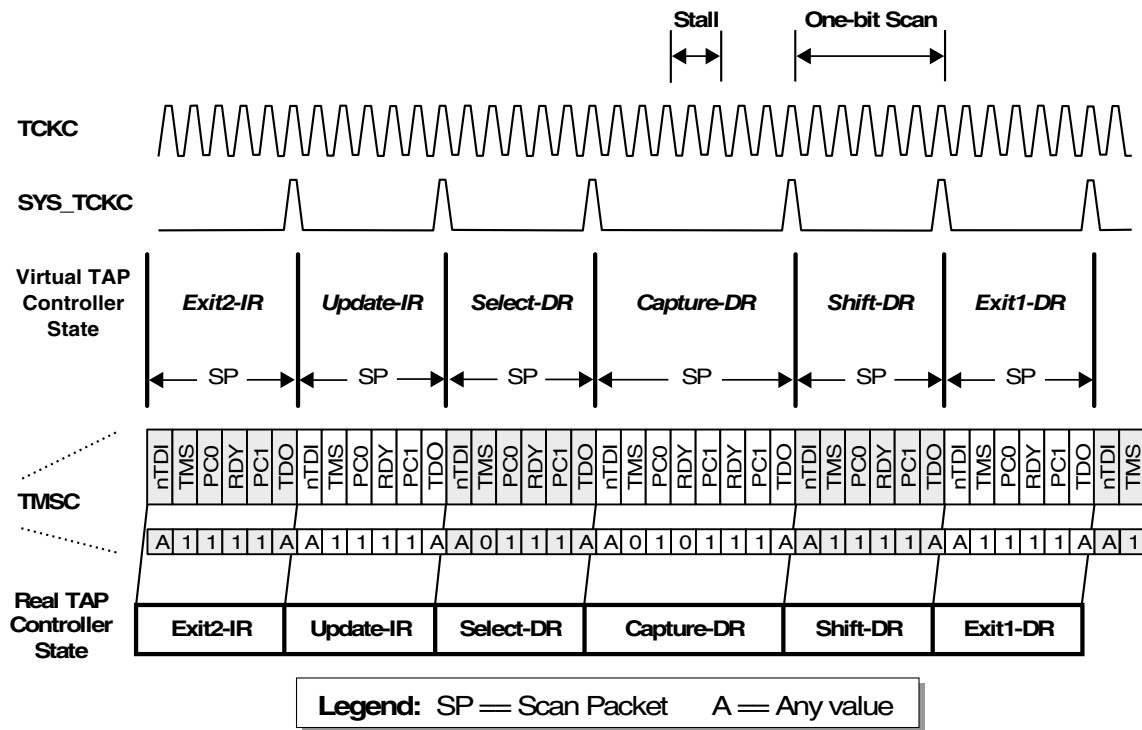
Stall

One-bit Scan

TCKC

SYS_TCKC

Virtual TAP Controller State

Exit2-IR

Update-IR

Select-DR

Capture-DR

Shift-DR

Exit1-DR

SP SP SP SP SP SP

TMSC

| nTDI | TMS | PC0 | RDY | PC1 | TDO | nTDI | TMS | PC0 | RDY | PC1 | TDO | nTDI | TMS | PC0 | RDY | PC1 | TDO | nTDI | TMS | PC0 | RDY | PC1 | RDY | PC1 | TDO | nTDI | TMS | PC0 | RDY | PC1 | TDO | nTDI | TMS | PC0 | RDY | PC1 | TDO | nTDI | TMS |
|---|---|---|---|---|---|---|---|---|---|---|---|---|---|---|---|---|---|---|---|---|---|---|---|---|---|---|---|---|---|---|---|---|---|---|---|---|---|---|---|
| A | 1 | 1 | 1 | 1 | A | A | 1 | 1 | 1 | 1 | A | A | 0 | 1 | 1 | 1 | A | A | 0 | 1 | 0 | 1 | 1 | 1 | A | A | 1 | 1 | 1 | 1 | A | A | 1 | 1 | 1 | 1 | A | A | 1 |

Real TAP Controller State

| Exit2-IR | Update-IR | Select-DR | Capture-DR | Shift-DR | Exit1-DR |
|---|---|---|---|---|---|

Legend: SP ═ Scan Packet A ═ Any value